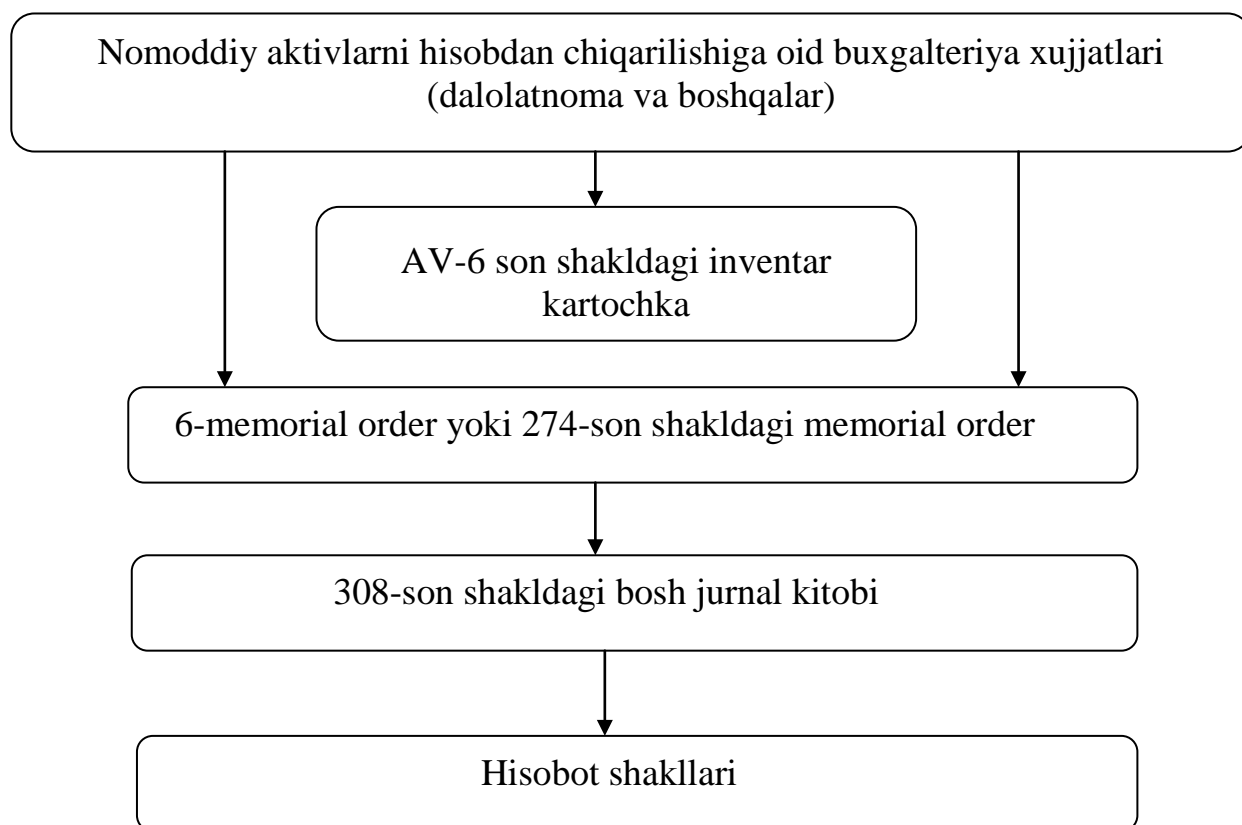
Nomoddiy aktivlarni hisobdan chiqarilishiga oid buxgalteriya xujjatlari (dalolatnoma va boshqalar)

AV-6 son shakldagi inventar kartochka

6-memorial order yoki 274-son shakldagi memorial order

308-son shakldagi bosh jurnal kitobi

Hisobot shakllari